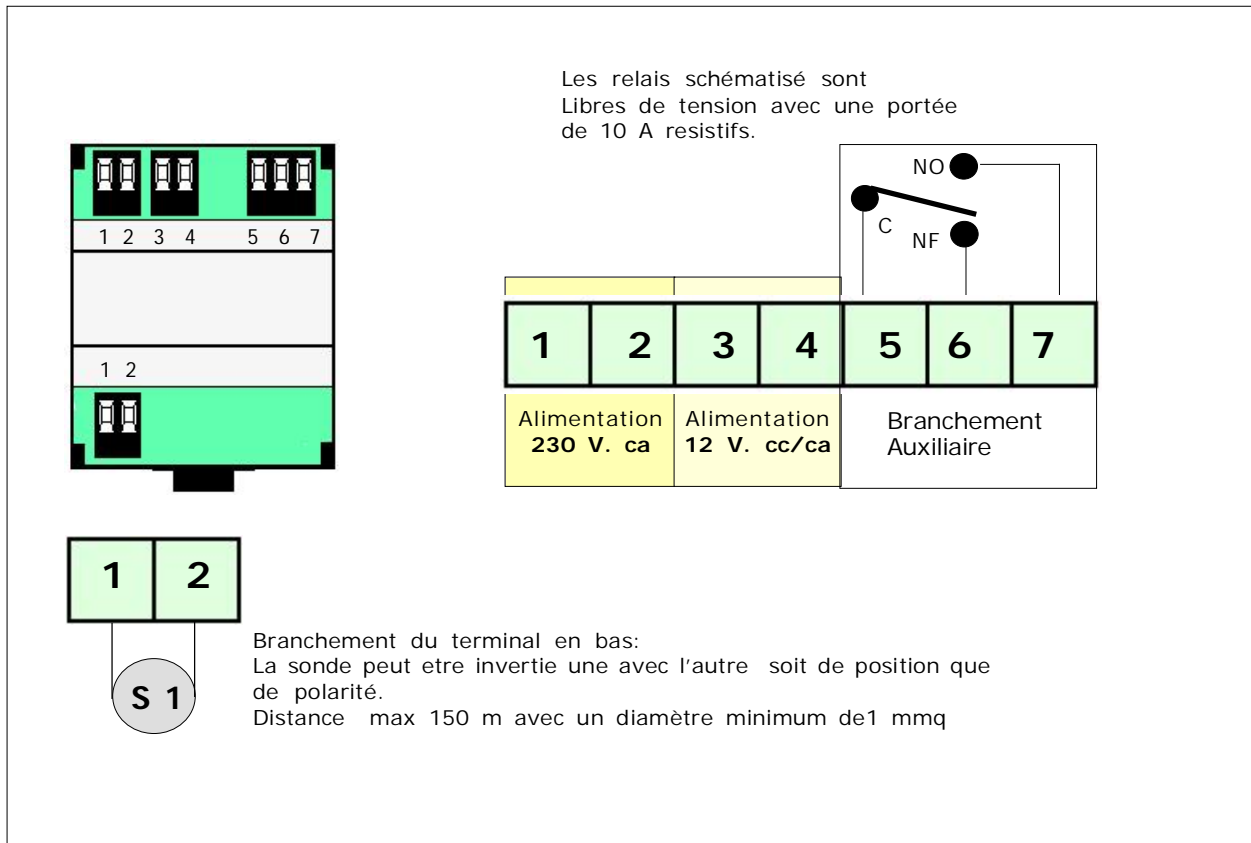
Les relais schématisé sont Libres de tension avec une portée de 10 A resistifs.

1 2 3 4 5 6 7

1 2

NO

C

NF

| 1 | 2 | 3 | 4 | 5 | 6 | 7 |
|---|---|---|---|---|---|---|

Alimentation **230 V. ca**

Alimentation **12 V. cc/ca**

Branchement Auxiliaire

| 1 | 2 |
|---|---|

S 1

Branchement du terminal en bas:
La sonde peut etre invertie une avec l'autre soit de position que de polarité.
Distance max 150 m avec un diamètre minimum de1 mmq